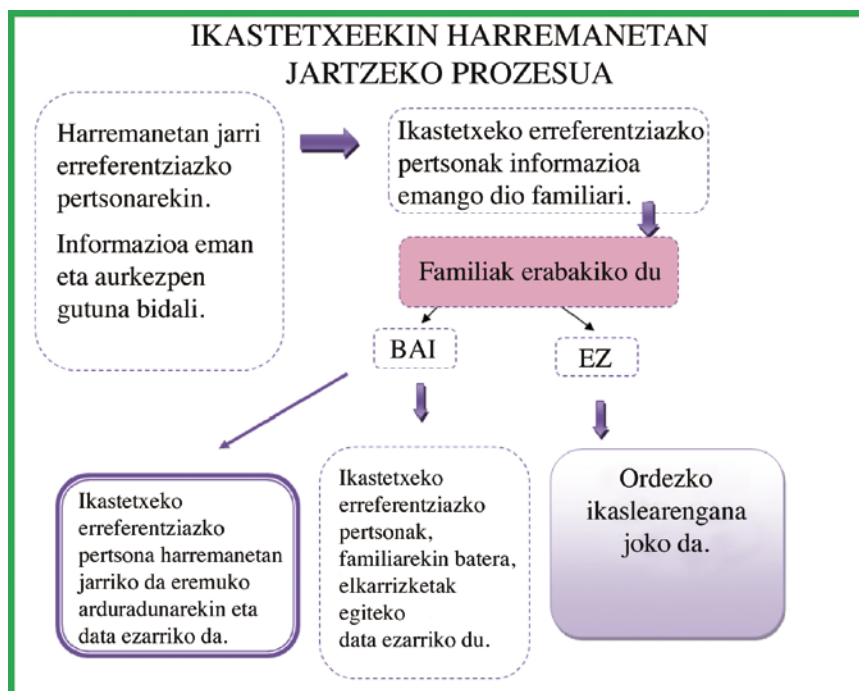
IKASTETXEEKIN HARREMANETAN JARTZEKO PROZESUA

Harremanetan jarri erreferentziazko pertsonarekin.

Informazioa eman eta aurkezpen gutuna bidali.

Ikastetxeko erreferentziazko pertsonak informazioa emango dio familiari.

Familiak erabakiko du

BAI

EZ

Ikastetxeko erreferentziazko pertsona harremanetan jarriko da eremuko arduradunarekin eta data ezarriko da.

Ikastetxeko erreferentziazko pertsonak, familiarekin batera, elkarrizketak egiteko data ezarriko du.

Ordezko ikaslearengana joko da.